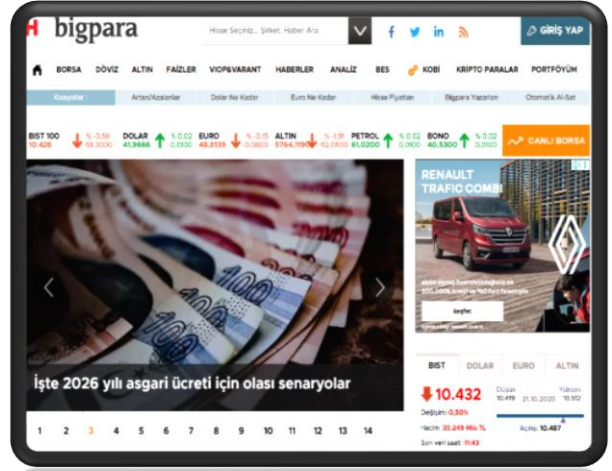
bigpara

Hisse Seçiniz... Şirket, Haber Ara

GİRİŞ YAP

BORSA DÖVİZ ALTIN FAİZLER VİOP&VARANT HABERLER ANALİZ BES KOBİ KRİPTO PARALAR PORTFÖYÜM

Kısayollar: Artan/Azalanlar Dolar Ne Kadar Euro Ne Kadar Hisse Fiyatları Bigpara Yazarları Otomatik Al-Sat

BIST 100 10.426 % -3,56 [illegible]
DOLAR 41,9666 % 0,02 0,0100
EURO 48,8139 % -0,15 -0,0800
ALTIN 5764,1190 % -1,91 -112,0500
PETROL 61,0200 % 0,02 0,0100
BONO 40,5300 % 0,02 0,0100
CANLI BORSA

RENAULT
TRAFIC COMBI
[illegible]
keşfet

İşte 2026 yılı asgari ücreti için olası senaryolar

1 2 3 4 5 6 7 8 9 10 11 12 13 14

BIST DOLAR EURO ALTIN
10.432
Değişim: -0,50%
Hacim: 35.249 Mio TL
Son veri saati: 11:43
Düşük 10.419 21.10.2025
Yüksek 10.512
Açılış: 10.487